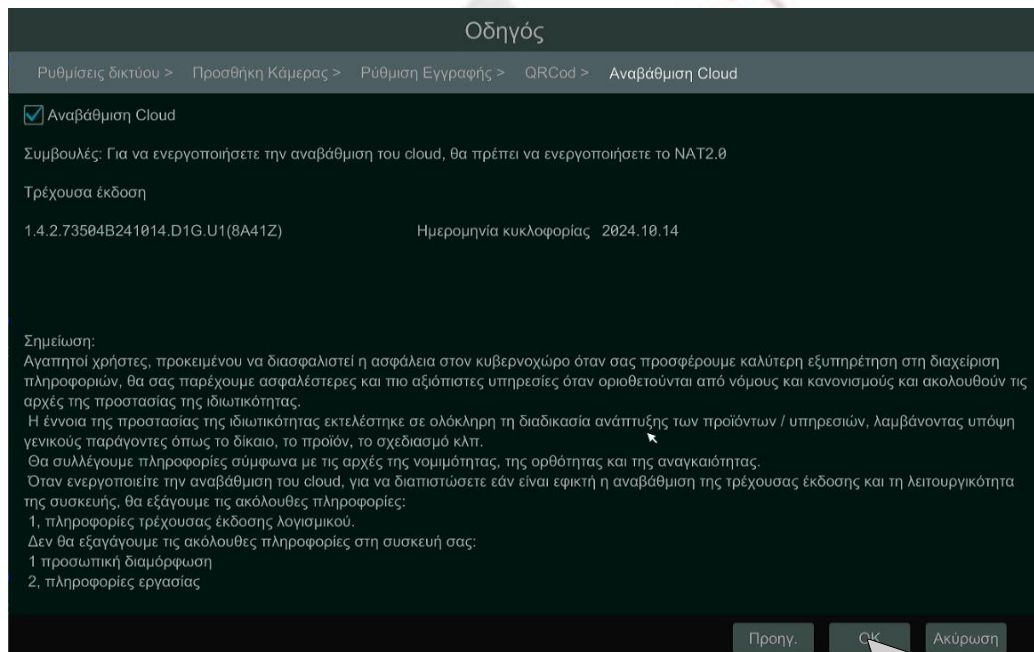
Οδηγός

Ρυθμίσεις δικτύου > Προσθήκη Κάμερας > Ρύθμιση Εγγραφής > QRCod > Αναβάθμιση Cloud

Αναβάθμιση Cloud

Συμβουλές: Για να ενεργοποιήσετε την αναβάθμιση του cloud, θα πρέπει να ενεργοποιήσετε το NAT2.0

Τρέχουσα έκδοση

1.4.2.73504B241014.D1G.U1(8A41Z) Ημερομηνία κυκλοφορίας 2024.10.14

Σημείωση:
Αγαπητοί χρήστες, προκειμένου να διασφαλιστεί η ασφάλεια στον κυβερνοχώρο όταν σας προσφέρουμε καλύτερη εξυπηρέτηση στη διαχείριση πληροφοριών, θα σας παρέχουμε ασφαλέστερες και πιο αξιόπιστες υπηρεσίες όταν οριοθετούνται από νόμους και κανονισμούς και ακολουθούν τις αρχές της προστασίας της ιδιωτικότητας.
Η έννοια της προστασίας της ιδιωτικότητας εκτελέστηκε σε ολόκληρη τη διαδικασία ανάπτυξης των προϊόντων / υπηρεσιών, λαμβάνοντας υπόψη γενικούς παράγοντες όπως το δίκαιο, το προϊόν, το σχεδιασμό κλπ.
Θα συλλέγουμε πληροφορίες σύμφωνα με τις αρχές της νομιμότητας, της ορθότητας και της αναγκαιότητας.
Όταν ενεργοποιείτε την αναβάθμιση του cloud, για να διαπιστώσετε εάν είναι εφικτή η αναβάθμιση της τρέχουσας έκδοσης και τη λειτουργικότητα της συσκευής, θα εξάγουμε τις ακόλουθες πληροφορίες:
1, πληροφορίες τρέχουσας έκδοσης λογισμικού.
Δεν θα εξάγουμε τις ακόλουθες πληροφορίες στη συσκευή σας:
1 προσωπική διαμόρφωση
2, πληροφορίες εργασίας

Προηγ. OK Ακύρωση